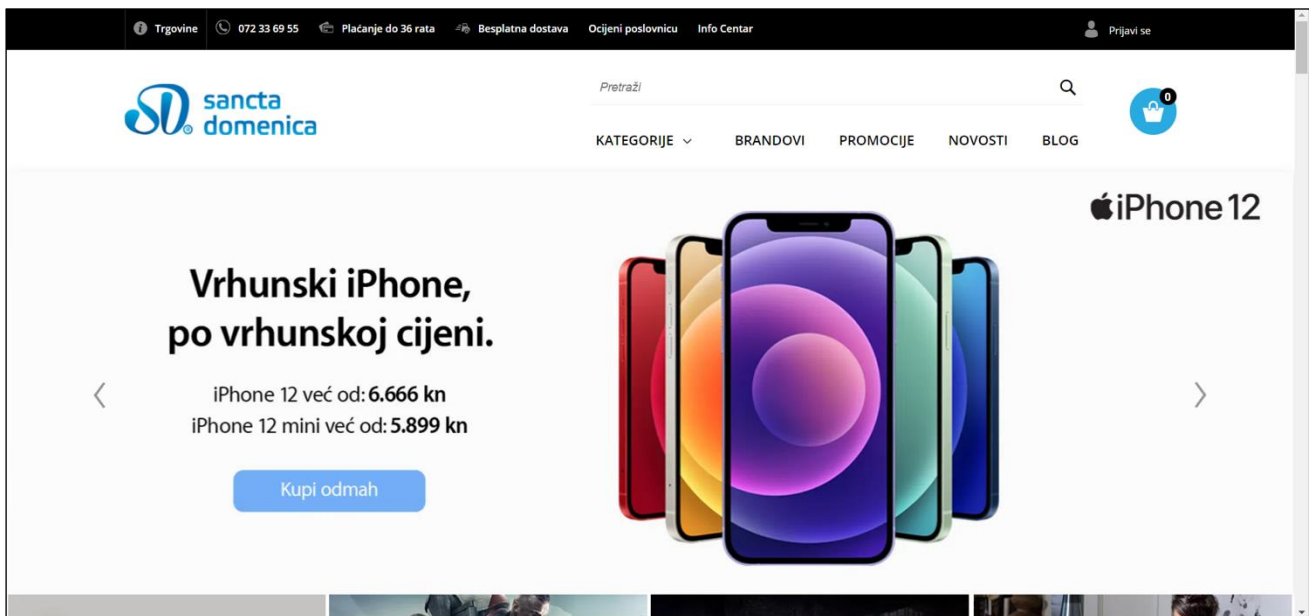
Trgovine 072 33 69 55 Plaćanje do 36 rata Besplatna dostava Ocijeni poslovnicu Info Centar

Prijavi se

sancta domenica

Pretraži

0

KATEGORIJE BRANDOVI PROMOCIJE NOVOSTI BLOG

iPhone 12

Vrhunski iPhone, po vrhunskoj cijeni.

iPhone 12 već od: 6.666 kn
iPhone 12 mini već od: 5.899 kn

Kupi odmah